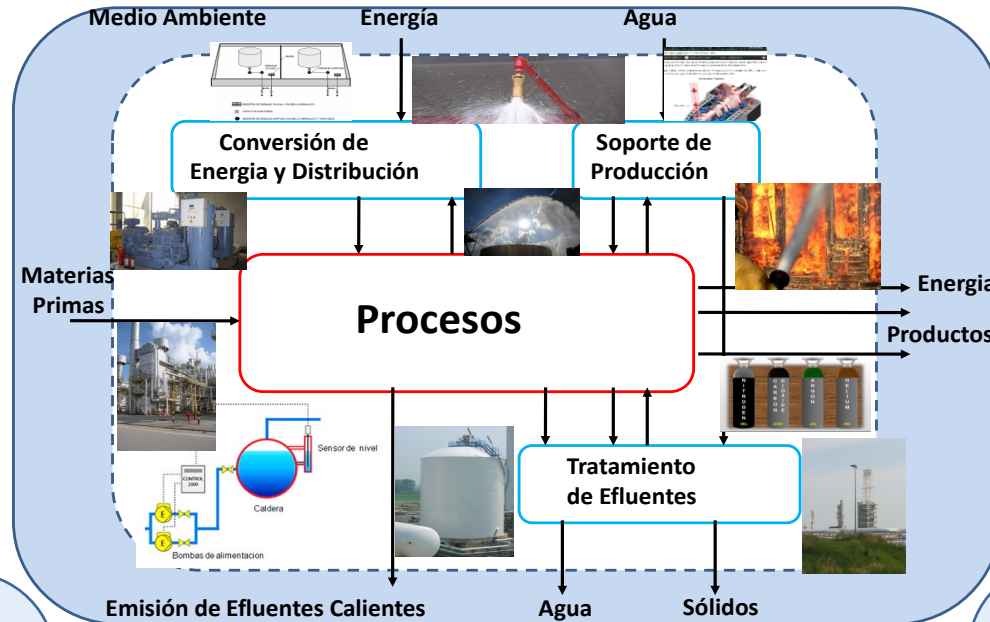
Medio Ambiente

Energía

Agua

Conversión de Energia y Distribución

Soporte de Producción

Materias Primas

Procesos

Energia

Productos

Sensor de nivel

CONTROL 2000

Caldera

Bombas de alimentacion

Tratamiento de Efluentes

NITROGEN

CARBON DIOXIDE

ARGON

HELIUM

Emisión de Efluentes Calientes

Agua

Sólidos